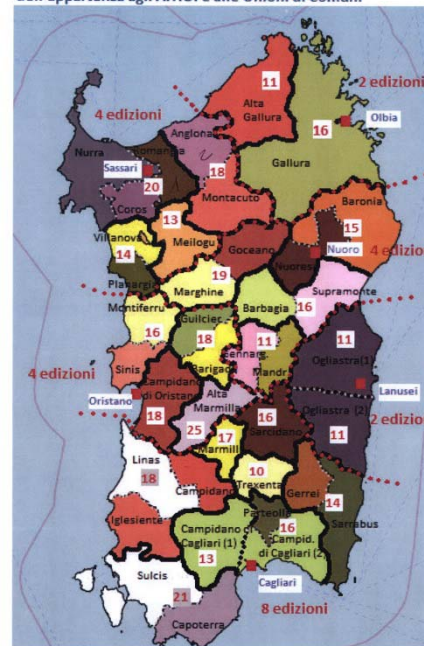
dell'appartenenza agli ATTOT e alle Unioni di comuni.

4 edizioni
2 edizioni
11
Alta Gallura
Anglona
Romangia
Nurra
Sassari
20
18
16
Olbia
Gallura
Montacuto
Coros
13
Meilogu
Goceano
Baronia
15
Nuoro
4 edizioni
Villanova
14
Nuorese
Planargia
19
Marghine
Supramonte
Montiferru
16
Guilcier
Barbagia
16
11
18
Barigadu
Mandr
11
4 edizioni
Sinis
Campidano di Oristano
Ogliastra (1)
Oristano
Alta Marmilla
Lanusei
18
25
16
Sarcidano
Ogliastra (2)
2 edizioni
11
17
Marmill
Linas
18
10
Trexenta
Campidano
Gerrei
14
Iglesiente
Parteolla
16
Sarrabus
Campidano di Cagliari (1)
Campid. di Cagliari (2)
13
Cagliari
Sulcis
21
8 edizioni
Capoterra